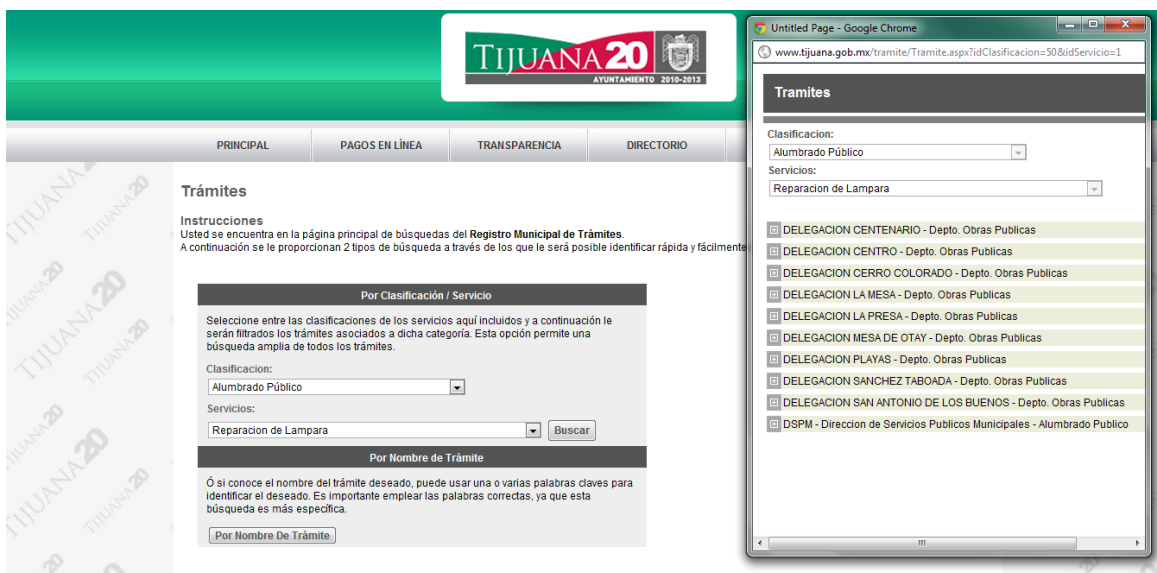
TIJUANA 20
AYUNTAMIENTO 2010-2013

PRINCIPAL | PAGOS EN LÍNEA | TRANSPARENCIA | DIRECTORIO

Trámites

Instrucciones
Usted se encuentra en la página principal de búsquedas del **Registro Municipal de Trámites**.
A continuación se le proporcionan 2 tipos de búsqueda a través de los que le será posible identificar rápida y fácilmente

Por Clasificación / Servicio

Seleccione entre las clasificaciones de los servicios aquí incluidos y a continuación le serán filtrados los trámites asociados a dicha categoría. Esta opción permite una búsqueda amplia de todos los trámites.

Clasificacion:
Alumbrado Público
Servicios:
Reparacion de Lampara
Buscar

Por Nombre de Trámite

Ó si conoce el nombre del trámite deseado, puede usar una o varias palabras claves para identificar el deseado. Es importante emplear las palabras correctas, ya que esta búsqueda es más específica.

Por Nombre De Trámite

Untitled Page - Google Chrome
www.tijuana.gob.mx/tramite/Tramite.aspx?idClasificacion=50&idServicio=1

Tramites

Clasificacion:
Alumbrado Público
Servicios:
Reparacion de Lampara

DELEGACION CENTENARIO - Depto. Obras Publicas
DELEGACION CENTRO - Depto. Obras Publicas
DELEGACION CERRO COLORADO - Depto. Obras Publicas
DELEGACION LA MESA - Depto. Obras Publicas
DELEGACION LA PRESA - Depto. Obras Publicas
DELEGACION MESA DE OTAY - Depto. Obras Publicas
DELEGACION PLAYAS - Depto. Obras Publicas
DELEGACION SANCHEZ TABOADA - Depto. Obras Publicas
DELEGACION SAN ANTONIO DE LOS BUENOS - Depto. Obras Publicas
DSPM - Direccion de Servicios Publicos Municipales - Alumbrado Publico